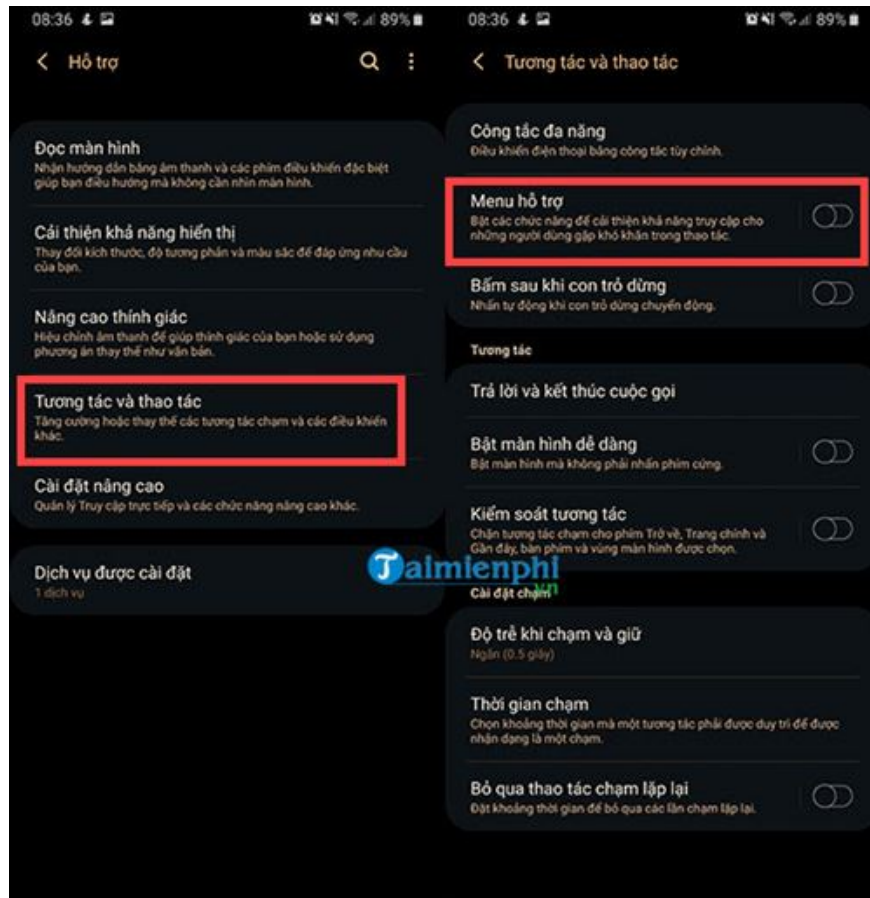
08:36 89%

Hỗ trợ

Đọc màn hình
Nhận hướng dẫn bằng âm thanh và các phím điều khiển đặc biệt giúp bạn điều hướng mà không cần nhìn màn hình.

Cải thiện khả năng hiển thị
Thay đổi kích thước, độ tương phản và màu sắc để đáp ứng nhu cầu của bạn.

Nâng cao thính giác
Hiệu chỉnh âm thanh để giúp thính giác của bạn hoặc sử dụng phương án thay thế như văn bản.

Tương tác và thao tác
Tăng cường hoặc thay thế các tương tác chạm và các điều khiển khác.

Cài đặt nâng cao
Quản lý Truy cập trực tiếp và các chức năng nâng cao khác.

Dịch vụ được cài đặt
1 dịch vụ

08:36 89%

Tương tác và thao tác

Công tắc đa năng
Điều khiển điện thoại bằng công tắc tùy chỉnh.

Menu hỗ trợ
Bật các chức năng để cải thiện khả năng truy cập cho những người dùng gặp khó khăn trong thao tác.

Bấm sau khi con trỏ dừng
Nhấn tự động khi con trỏ dừng chuyển động.

Tương tác

Trả lời và kết thúc cuộc gọi

Bật màn hình dễ dàng
Bật màn hình mà không phải nhấn phím cứng.

Kiểm soát tương tác
Chặn tương tác chạm cho phím Trở về, Trang chính và Gần đây, bàn phím và vùng màn hình được chọn.

Taimienphi.vn

Cài đặt chạm

Độ trễ khi chạm và giữ
Ngắn (0.5 giây)

Thời gian chạm
Chọn khoảng thời gian mà một tương tác phải được duy trì để được nhận dạng là một chạm.

Bỏ qua thao tác chạm lặp lại
Đặt khoảng thời gian để bỏ qua các lần chạm lặp lại.